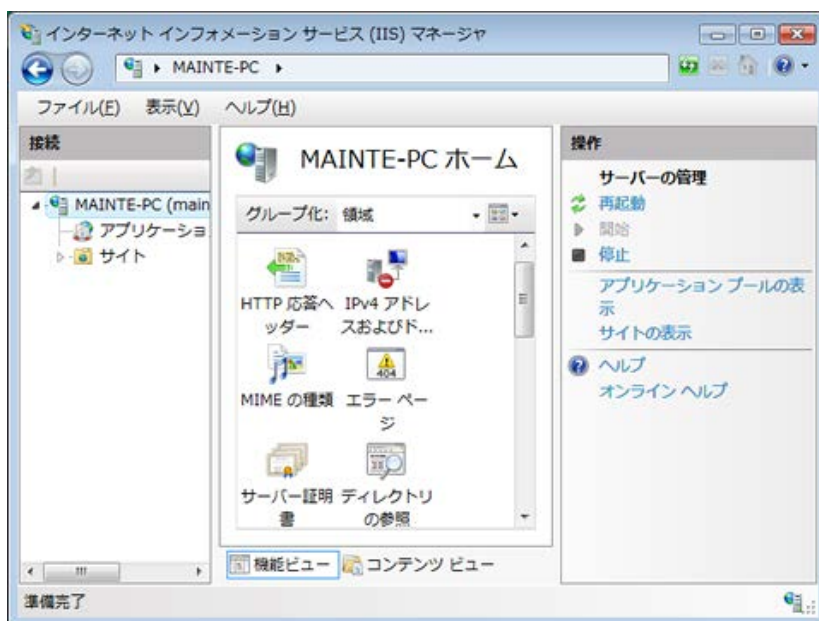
インターネット インフォメーション サービス (IIS) マネージャ

MAINTE-PC ▸

ファイル(F) 表示(V) ヘルプ(H)

接続

MAINTE-PC (main
アプリケーショ
サイト

MAINTE-PC ホーム

グループ化: 領域

HTTP 応答ヘッダー
IPv4 アドレスおよびド...
MIME の種類
エラー ページ
サーバー証明書
ディレクトリの参照

機能ビュー
コンテンツ ビュー

操作

サーバーの管理
再起動
開始
停止
アプリケーション プールの表示
サイトの表示
ヘルプ
オンライン ヘルプ

準備完了